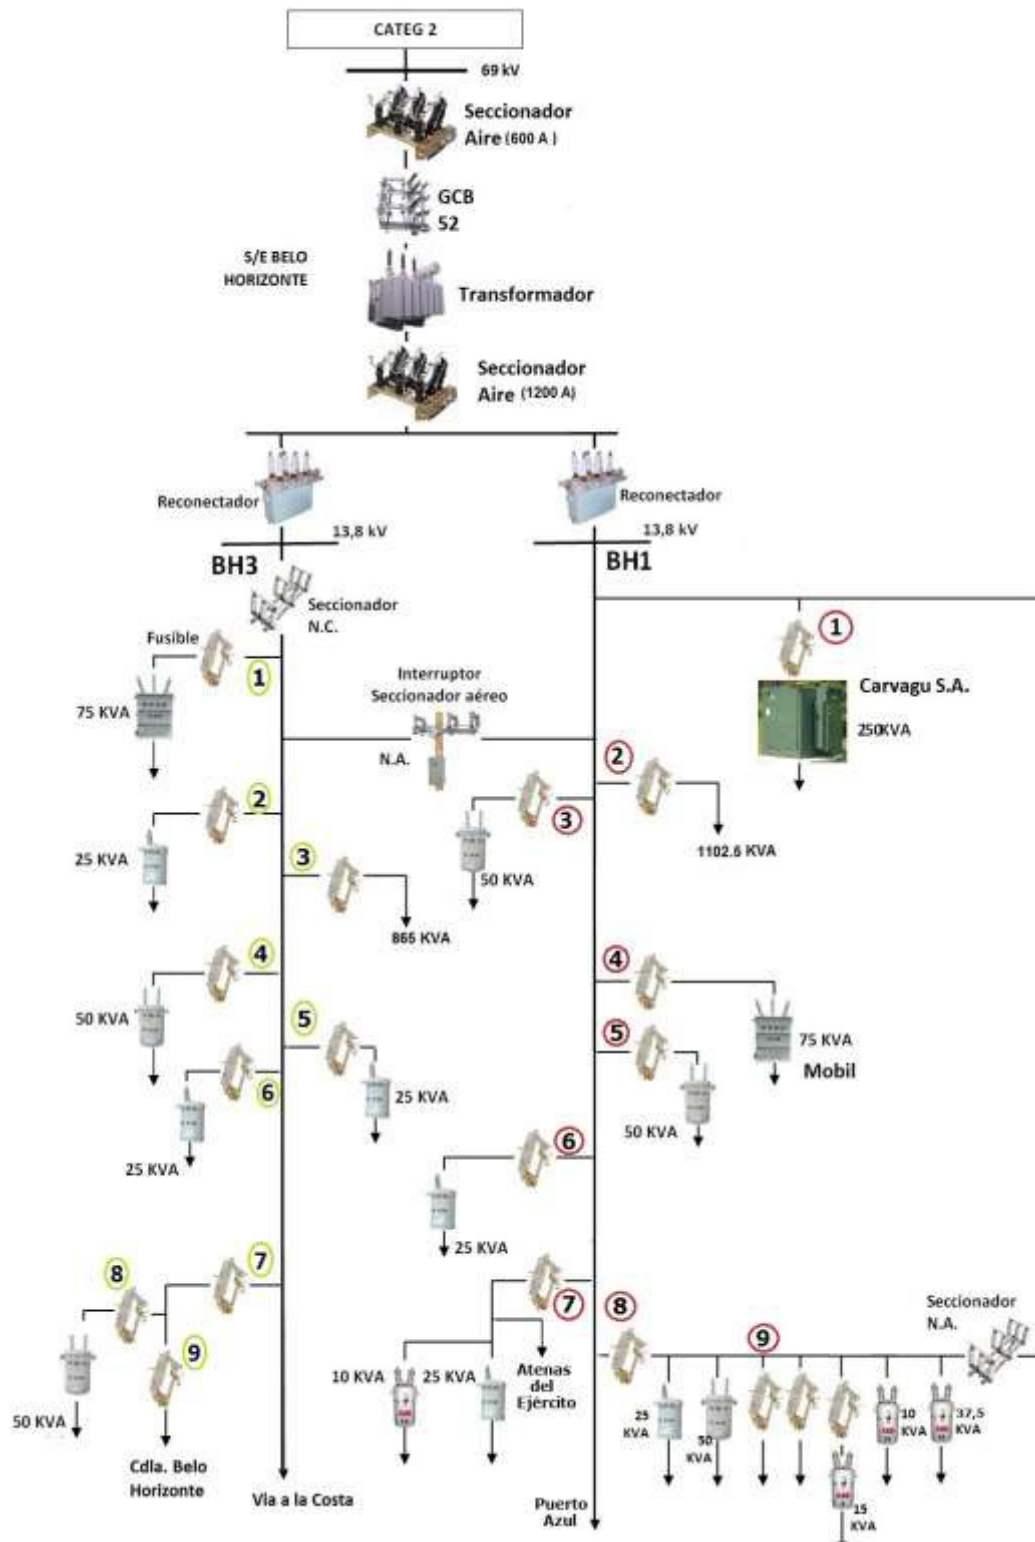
CATEG 2

69 kV

Seccionador Aire (600 A)

GCB 52

S/E BELO HORIZONTE

Transformador

Seccionador Aire (1200 A)

Reconectador

13,8 kV

Reconectador

13,8 kV

BH3

BH1

Seccionador N.C.

Fusible

1

75 KVA

Interruptor Seccionador aéreo

N.A.

1

Carvagu S.A.

250KVA

2

2

25 KVA

3

50 KVA

1102.6 KVA

3

865 KVA

4

50 KVA

4

75 KVA

Mobil

5

5

6

25 KVA

50 KVA

25 KVA

6

25 KVA

7

8

7

8

9

9

Seccionador N.A.

50 KVA

10 KVA

25 KVA

Atenas del Ejército

25 KVA

50 KVA

10 KVA

37,5 KVA

15 KVA

Cdla. Belo Horizonte

Via a la Costa

Puerto Azul